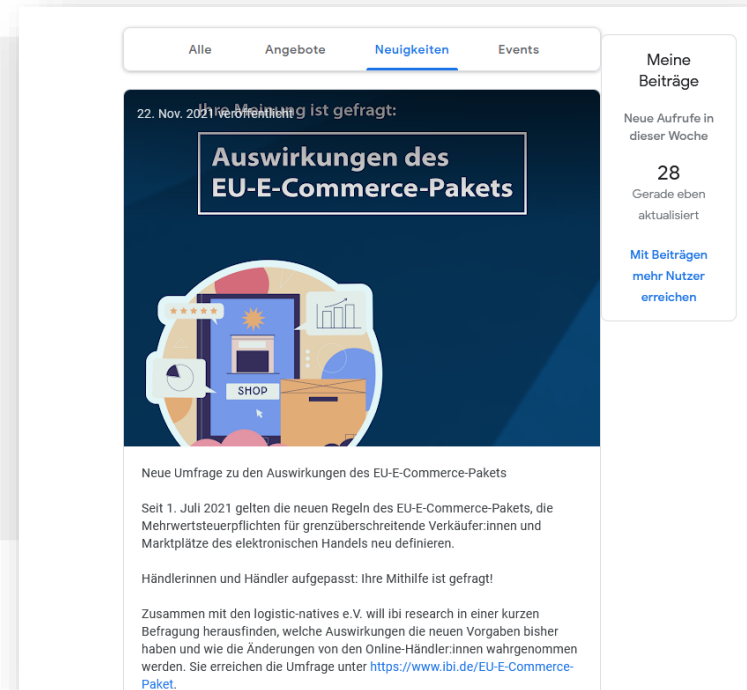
Alle
Angebote
Neuigkeiten
Events

22. Nov. 2021 veröffentlicht

Ihre Meinung ist gefragt:

Auswirkungen des EU-E-Commerce-Pakets

SHOP

Neue Umfrage zu den Auswirkungen des EU-E-Commerce-Pakets

Seit 1. Juli 2021 gelten die neuen Regeln des EU-E-Commerce-Pakets, die Mehrwertsteuerpflichten für grenzüberschreitende Verkäufer:innen und Marktplätze des elektronischen Handels neu definieren.

Händlerinnen und Händler aufgepasst: Ihre Mithilfe ist gefragt!

Zusammen mit den logistic-natives e.V. will ibi research in einer kurzen Befragung herausfinden, welche Auswirkungen die neuen Vorgaben bisher haben und wie die Änderungen von den Online-Händler:innen wahrgenommen werden. Sie erreichen die Umfrage unter https://www.ibi.de/EU-E-Commerce-Paket.

Meine Beiträge

Neue Aufrufe in dieser Woche

28

Gerade eben aktualisiert

Mit Beiträgen mehr Nutzer erreichen